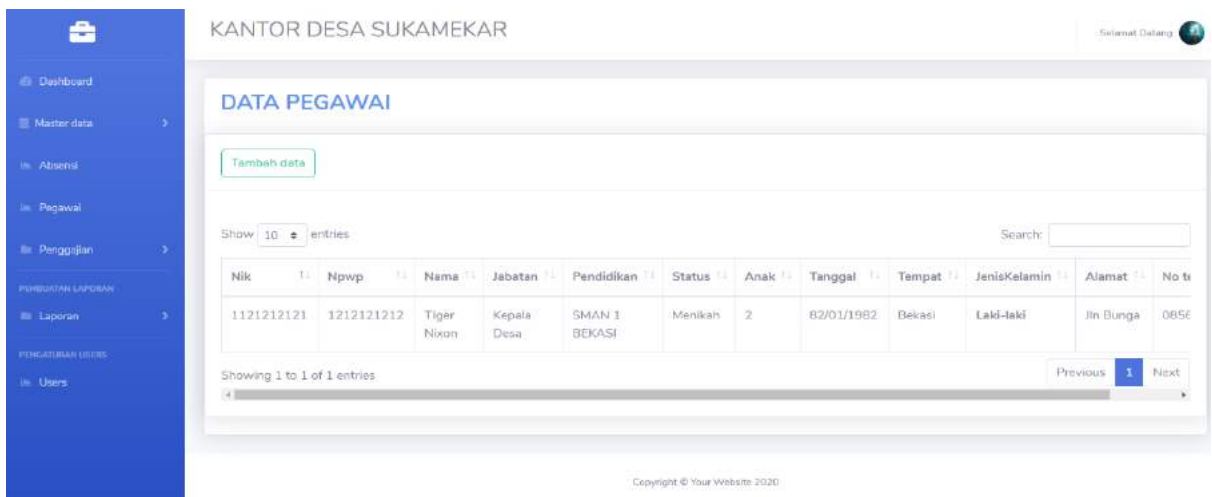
Dashboard
Master data
Absensi
Pegawai
Penggajian
PEMBUATAN LAPORAN
Laporan
PENGATURAN USERS
Users

KANTOR DESA SUKAMEKAR

Selamat Datang

DATA PEGAWAI

Tambah data

Show 10 entries

Search:

| Nik | Npwp | Nama | Jabatan | Pendidikan | Status | Anak | Tanggal | Tempat | JenisKelamin | Alamat | No te |
|---|---|---|---|---|---|---|---|---|---|---|---|
| 1121212121 | 1212121212 | Tiger Nixon | Kepala Desa | SMAN 1 BEKASI | Menikah | 2 | 82/01/1982 | Bekasi | Laki-laki | Jln Bunga | 0856 |

Showing 1 to 1 of 1 entries

Previous 1 Next

Copyright © Your Website 2020